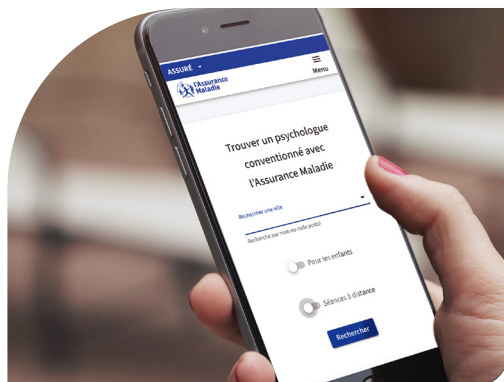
ASSURÉ

l'Assurance Maladie

Menu

Trouver un psychologue conventionné avec l'Assurance Maladie

Rechercher une ville

Recherche par nom ou code postal

Pour les enfants

Séances à distance

Rechercher